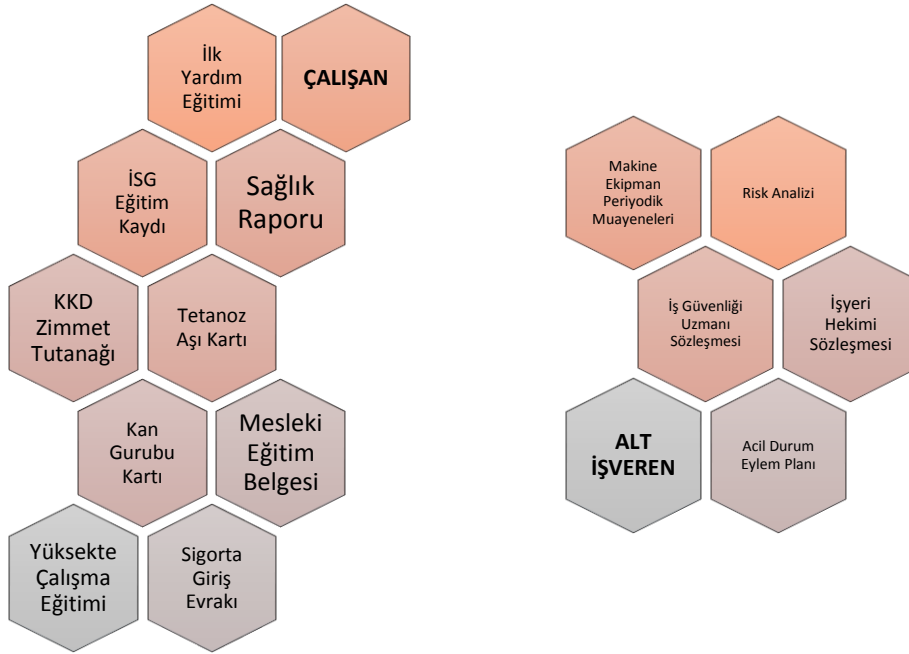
İlk Yardım Eğitimi

ÇALIŞAN

İSG Eğitim Kaydı

Sağlık Raporu

KKD Zimmet Tutanağı

Tetanoz Aşı Kartı

Kan Gurubu Kartı

Mesleki Eğitim Belgesi

Yüksekte Çalışma Eğitimi

Sigorta Giriş Evrakı

Makine Ekipman Periyodik Muayeneleri

Risk Analizi

İş Güvenliği Uzmanı Sözleşmesi

İşyeri Hekimi Sözleşmesi

ALT İŞVEREN

Acil Durum Eylem Planı